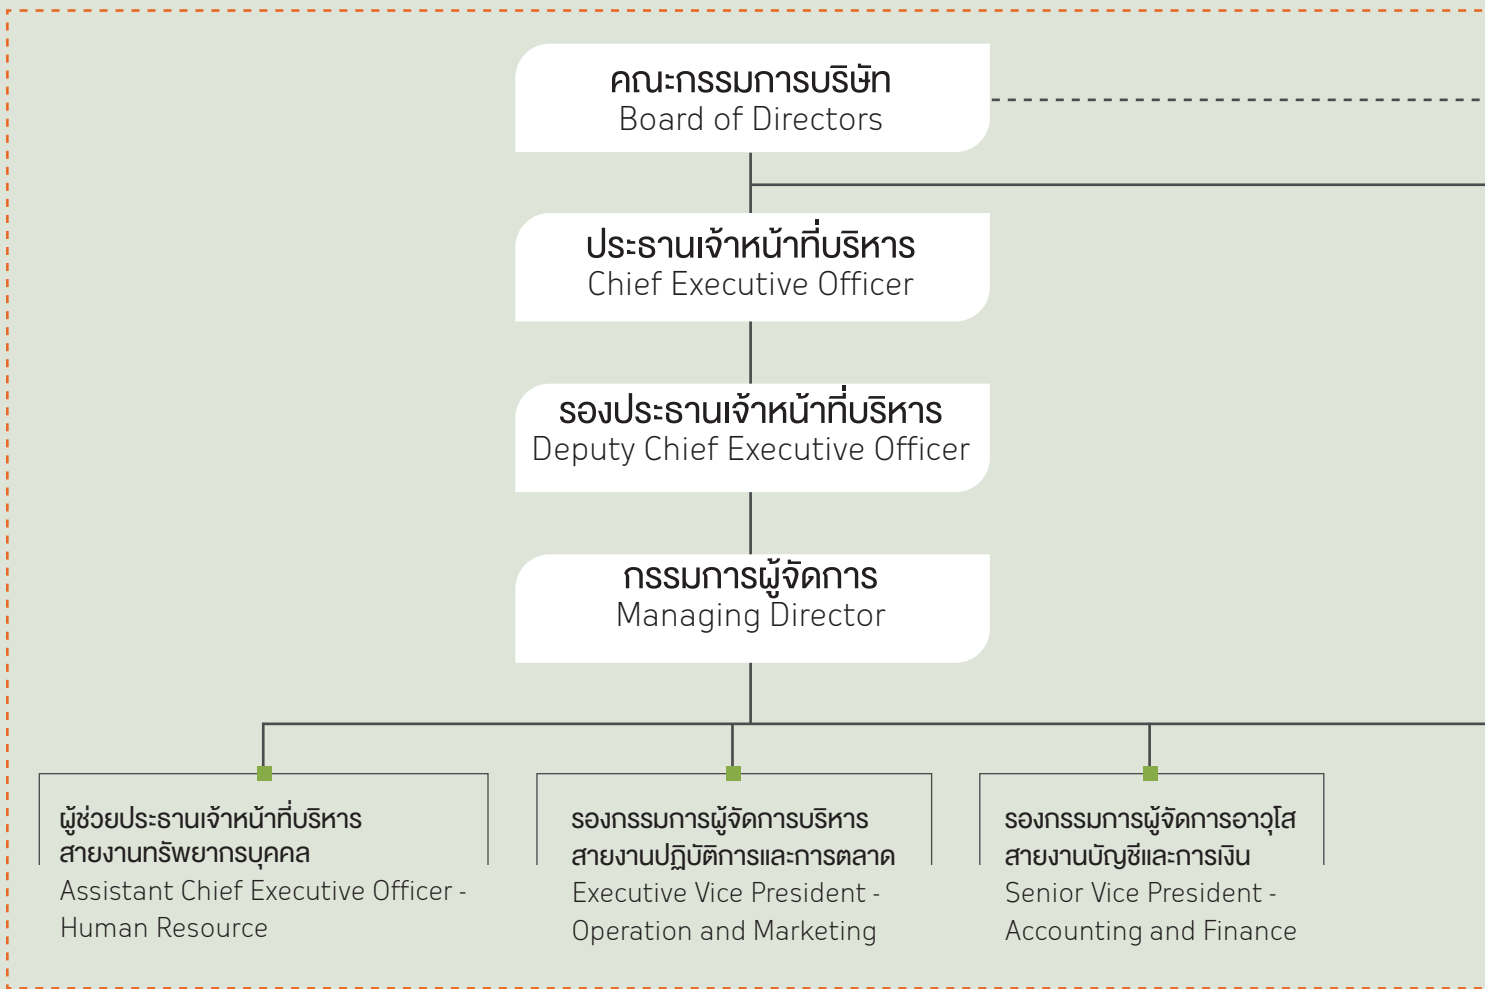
คณะกรรมการบริษัท
Board of Directors

ประธานเจ้าหน้าที่บริหาร
Chief Executive Officer

รองประธานเจ้าหน้าที่บริหาร
Deputy Chief Executive Officer

กรรมการผู้จัดการ
Managing Director

ผู้ช่วยประธานเจ้าหน้าที่บริหาร สายงานทรัพยากรบุคคล
Assistant Chief Executive Officer - Human Resource

รองกรรมการผู้จัดการบริหาร สายงานปฏิบัติการและการตลาด
Executive Vice President - Operation and Marketing

รองกรรมการผู้จัดการอาวุโส สายงานบัญชีและการเงิน
Senior Vice President - Accounting and Finance